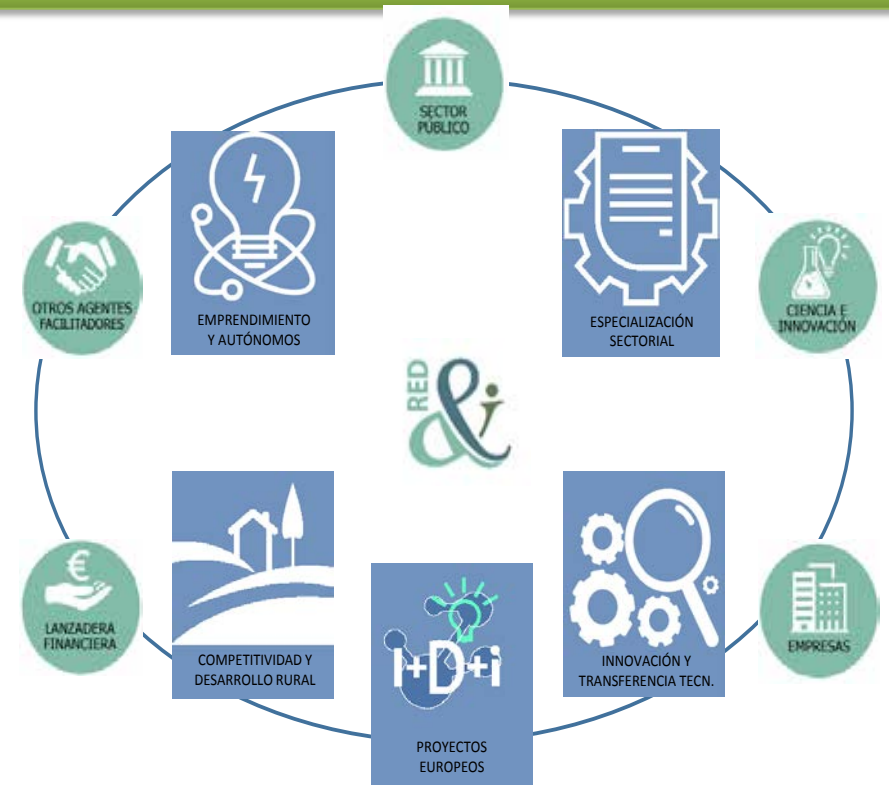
SECTOR PÚBLICO

EMPRENDIMIENTO Y AUTÓNOMOS

ESPECIALIZACIÓN SECTORIAL

OTROS AGENTES FACILITADORES

CIENCIA E INNOVACIÓN

RED &i

COMPETITIVIDAD Y DESARROLLO RURAL

I+D+i

INNOVACIÓN Y TRANSFERENCIA TECN.

LANZADERA FINANCIERA

EMPRESAS

PROYECTOS EUROPEOS